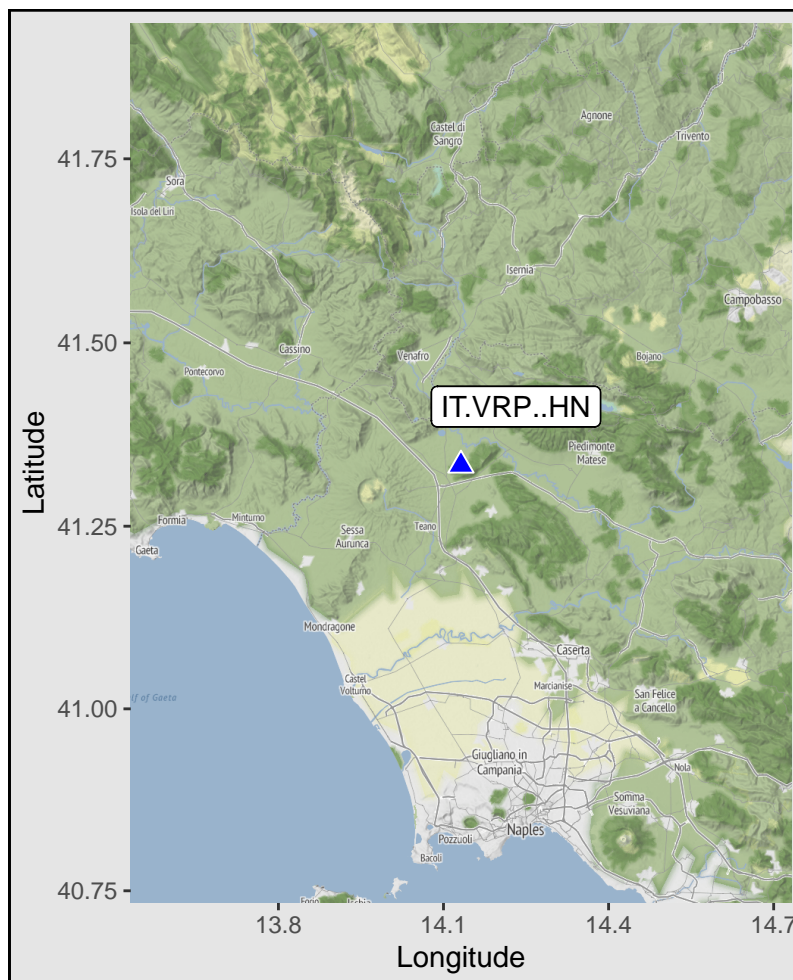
Castel di Sangro
Agnone
Trivento
Sora
Isola del Liri
Isernia
Campobasso
Cassino
Venafro
Bojano
Pontecorvo
IT.VRP..HN
Piedimonte Matese
Formia
Minturno
Sessa Aurunca
Teano
Gaeta
Mondragone
Caserta
Castel Volturno
Marcianise
San Felice a Cancello
lf of Gaeta
Giugliano in Campania
Nola
Somma Vesuviana
Naples
Pozzuoli
Bacoli
Forio
Ischia

41.75
41.50
41.25
41.00
40.75
Latitude
13.8
14.1
14.4
14.7
Longitude